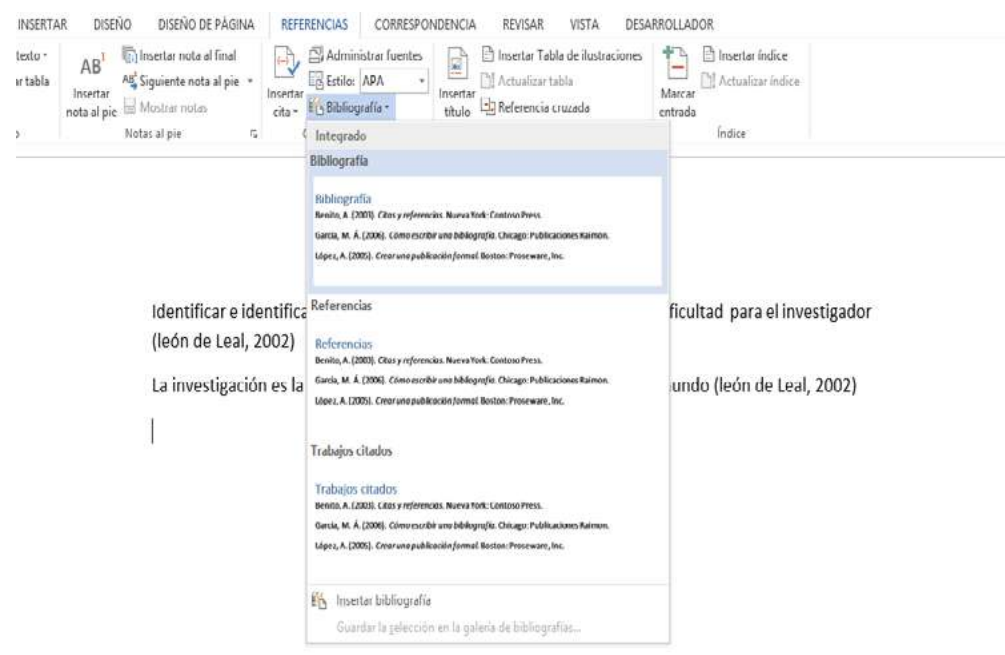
INSERTAR DISEÑO DISEÑO DE PÁGINA REFERENCIAS CORRESPONDENCIA REVISAR VISTA DESARROLLADOR

texto · ar tabla

AB¹ Insertar nota al pie

Insertar nota al final

AB¹ Siguiente nota al pie ·

Mostrar notas

Notas al pie

Insertar cita ·

Administrar fuentes

Estilo: APA

Bibliografía ·

Insertar título

Insertar Tabla de ilustraciones

Actualizar tabla

Referencia cruzada

Marcar entrada

Insertar índice

Actualizar índice

Índice

Integrado

Bibliografía

Bibliografía
Benito, A. (2003). Citas y referencias. Nueva York: Contoso Press.
García, M. Á. (2006). Cómo escribir una bibliografía. Chicago: Publicaciones Raimon.
López, A. (2005). Crear una publicación formal. Boston: Proseware, Inc.

Referencias

Referencias
Benito, A. (2003). Citas y referencias. Nueva York: Contoso Press.
García, M. Á. (2006). Cómo escribir una bibliografía. Chicago: Publicaciones Raimon.
López, A. (2005). Crear una publicación formal. Boston: Proseware, Inc.

Trabajos citados

Trabajos citados
Benito, A. (2003). Citas y referencias. Nueva York: Contoso Press.
García, M. Á. (2006). Cómo escribir una bibliografía. Chicago: Publicaciones Raimon.
López, A. (2005). Crear una publicación formal. Boston: Proseware, Inc.

Insertar bibliografía

Guardar la selección en la galería de bibliografías...

Identificar e identifica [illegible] ficultad para el investigador (león de Leal, 2002)

La investigación es la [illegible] undo (león de Leal, 2002)